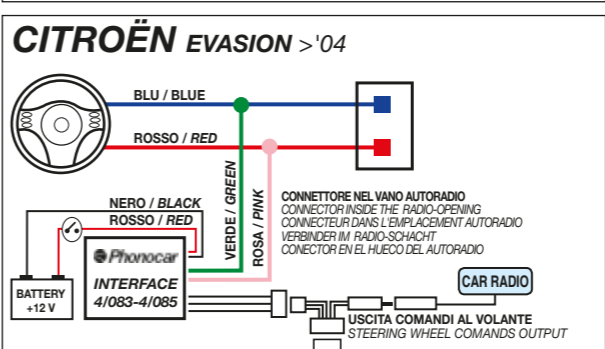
CITROËN EVASION >'04

BLU / BLUE

ROSSO / RED

NERO / BLACK
ROSSO / RED

VERDE / GREEN

ROSA / PINK

CONNETTORE NEL VANO AUTORADIO
CONNECTOR INSIDE THE RADIO-OPENING
CONNECTEUR DANS L'EMPLACEMENT AUTORADIO
VERBINDER IM RADIO-SCHACHT
CONECTOR EN EL HUECO DEL AUTORADIO

BATTERY +12 V

Phonocar
INTERFACE 4/083-4/085

CAR RADIO

USCITA COMANDI AL VOLANTE
STEERING WHEEL COMANDS OUTPUT